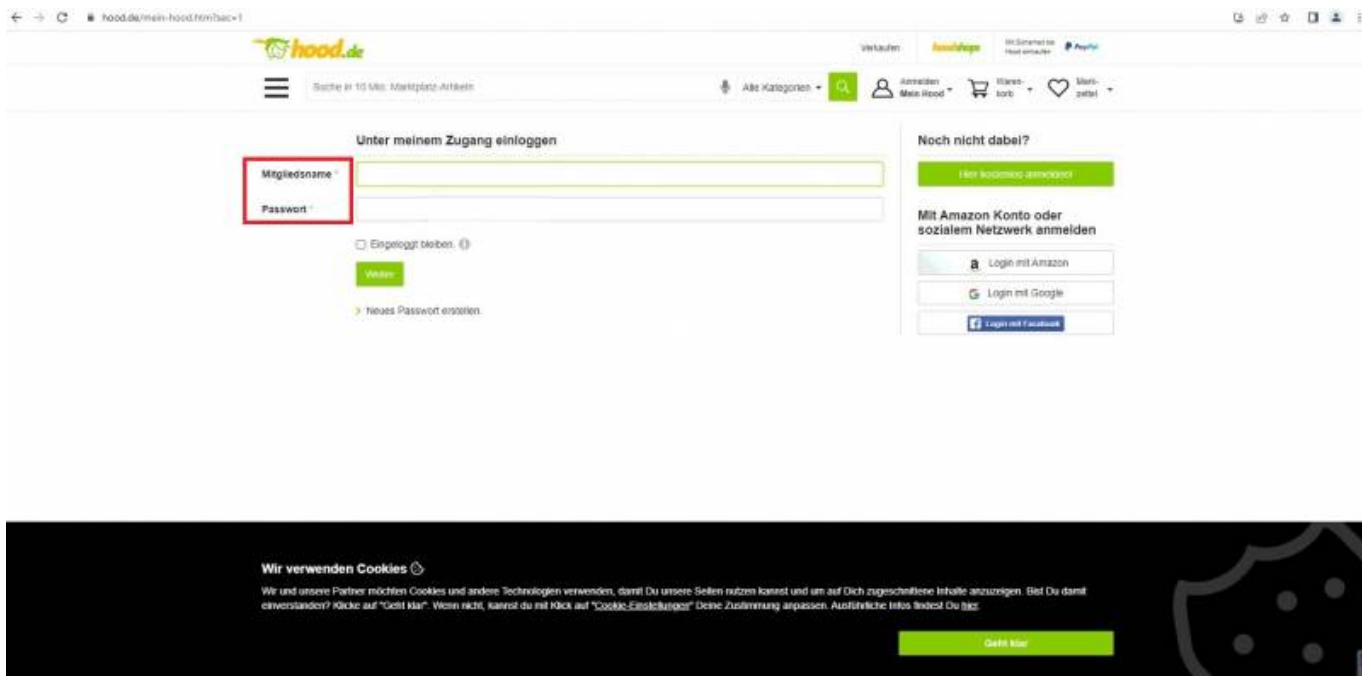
hood.de/mein-hood.htm?sec=1

hood.de

Verkaufen hoodshops Mit Sicherheit bei Hood einkaufen PayPal

Suche in 10 Mio. Marktplatz-Artikeln

Alle Kategorien

Anmelden Mein Hood

Waren-korb

Merk-zettel

Unter meinem Zugang einloggen

Mitgliedsname *

Passwort *

Eingeloggt bleiben.

Weiter

Neues Passwort erstellen.

Noch nicht dabei?

Hier kostenlos anmelden!

Mit Amazon Konto oder sozialem Netzwerk anmelden

Login mit Amazon

Login mit Google

Login mit Facebook

Wir verwenden Cookies

Wir und unsere Partner möchten Cookies und andere Technologien verwenden, damit Du unsere Seiten nutzen kannst und um auf Dich zugeschnittene Inhalte anzuzeigen. Bist Du damit einverstanden? Klicke auf "Geht klar". Wenn nicht, kannst du mit Klick auf "Cookie-Einstellungen" Deine Zustimmung anpassen. Ausführliche Infos findest Du hier.

Geht klar